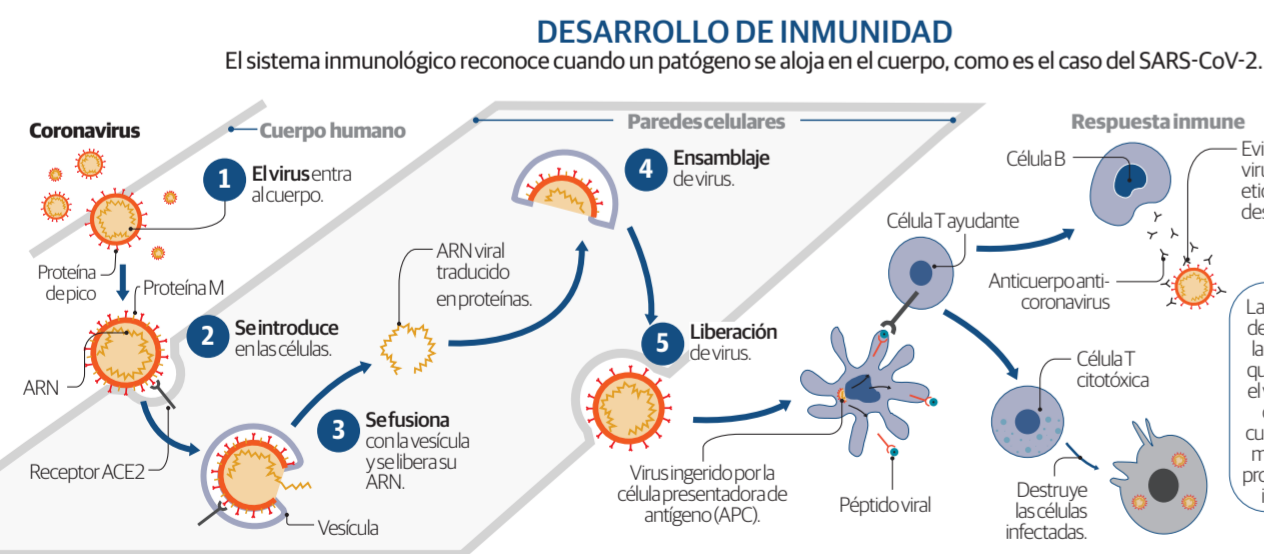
DESARROLLO DE INMUNIDAD

El sistema inmunológico reconoce cuando un patógeno se aloja en el cuerpo, como es el caso del SARS-CoV-2.

Coronavirus

Cuerpo humano

1 El virus entra al cuerpo.

Proteína de pico

Proteína M

2 Se introduce en las células.

ARN

Receptor ACE2

3 Se fusiona con la vesícula y se libera su ARN.

Vesícula

ARN viral traducido en proteínas.

Paredes celulares

4 Ensamblaje de virus.

5 Liberación de virus.

Virus ingerido por la célula presentadora de antígeno (APC).

Péptido viral

Respuesta inmune

Célula B

Evi viru etic des

Célula T ayudante

Anticuerpo anti-coronavirus

Célula T citotóxica

Destruye las células infectadas.

La de la qu el v c cu m pro i